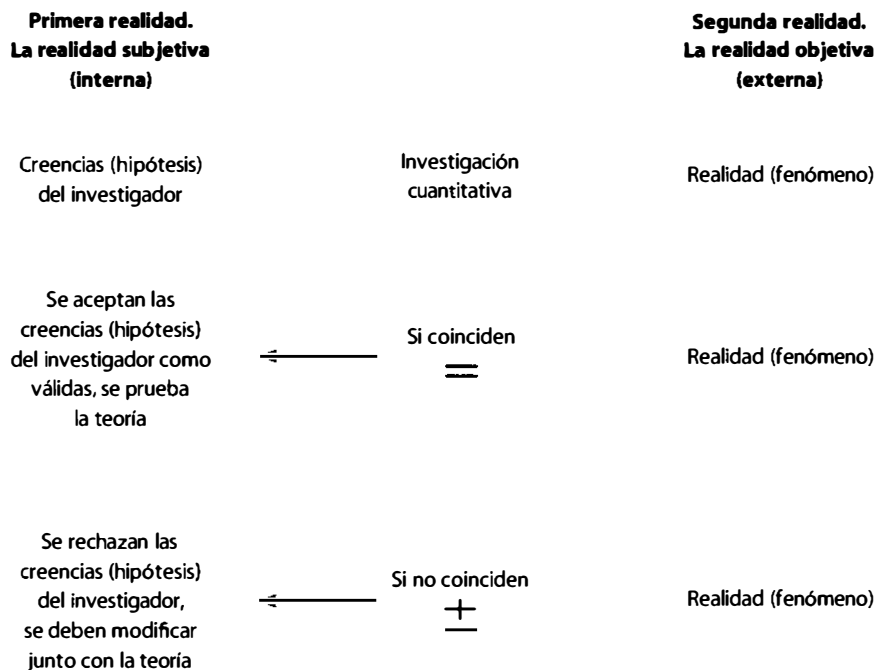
Primera realidad.
La realidad subjetiva
(interna)

Segunda realidad.
La realidad objetiva
(externa)

Creencias (hipótesis) del investigador

Investigación cuantitativa

Realidad (fenómeno)

Se aceptan las creencias (hipótesis) del investigador como válidas, se prueba la teoría

Si coinciden
$=$

Realidad (fenómeno)

Se rechazan las creencias (hipótesis) del investigador, se deben modificar junto con la teoría

Si no coinciden
$\neq$

Realidad (fenómeno)